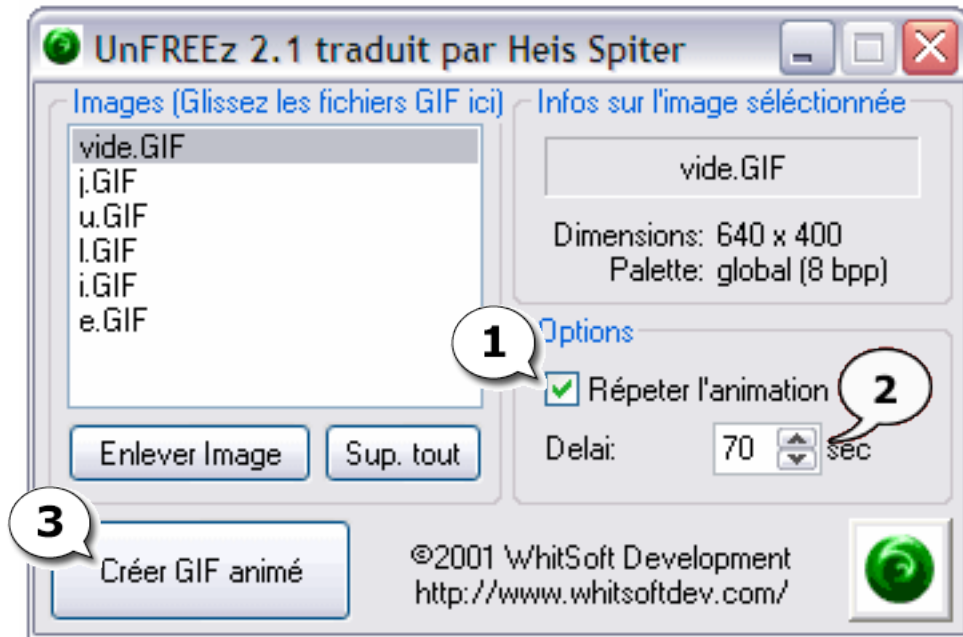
UnFREEz 2.1 traduit par Heis Spiter

Images (Glissez les fichiers GIF ici)

vide.GIF
j.GIF
u.GIF
l.GIF
i.GIF
e.GIF

Enlever Image

Sup. tout

Infos sur l'image séléctionnée

vide.GIF

Dimensions: 640 x 400
Palette: global (8 bpp)

1

Options

Répeter l'animation

2

Delai: 70 sec

3

Créer GIF animé

©2001 WhitSoft Development
http://www.whitsoftdev.com/